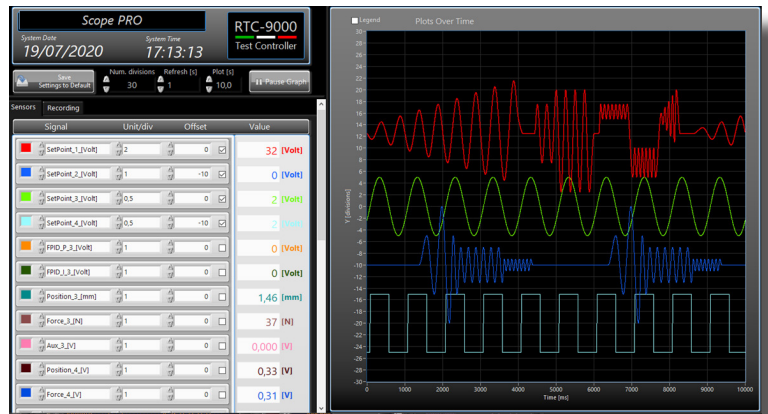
Scope PRO

System Date
19/07/2020

System Time
17:13:13

RTC-9000
Test Controller

Save Settings to Default

Num. divisions
30

Refresh [s]
1

Plot [s]
10,0

Pause Graph

Sensors
Recording

| Signal | Unit/div | Offset | | Value |
|---|---|---|---|---|
| SetPoint_1_[Volt] | 2 | 0 | ☑ | 32 [Volt] |
| SetPoint_2_[Volt] | 1 | -10 | ☑ | 0 [Volt] |
| SetPoint_3_[Volt] | 0,5 | 0 | ☑ | 2 [Volt] |
| SetPoint_4_[Volt] | 0,5 | -10 | ☑ | 2 [Volt] |
| FPID_P_3_[Volt] | 1 | 0 | ☐ | 0 [Volt] |
| FPID_I_3_[Volt] | 1 | 0 | ☐ | 0 [Volt] |
| Position_3_[mm] | 1 | 0 | ☐ | 1,46 [mm] |
| Force_3_[N] | 1 | 0 | ☐ | 37 [N] |
| Aux_3_[V] | 1 | 0 | ☐ | 0,000 [V] |
| Position_4_[V] | 1 | 0 | ☐ | 0,33 [V] |
| Force_4_[V] | 1 | 0 | ☐ | 0,31 [V] |

Legend

Plots Over Time

30 28 26 24 22 20 18 16 14 12 10 8 6 4 2 0 -2 -4 -6 -8 -10 -12 -14 -16 -18 -20 -22 -24 -26 -28 -30

Y [divisions]

0 1000 2000 3000 4000 5000 6000 7000 8000 9000 10000

Time [ms]